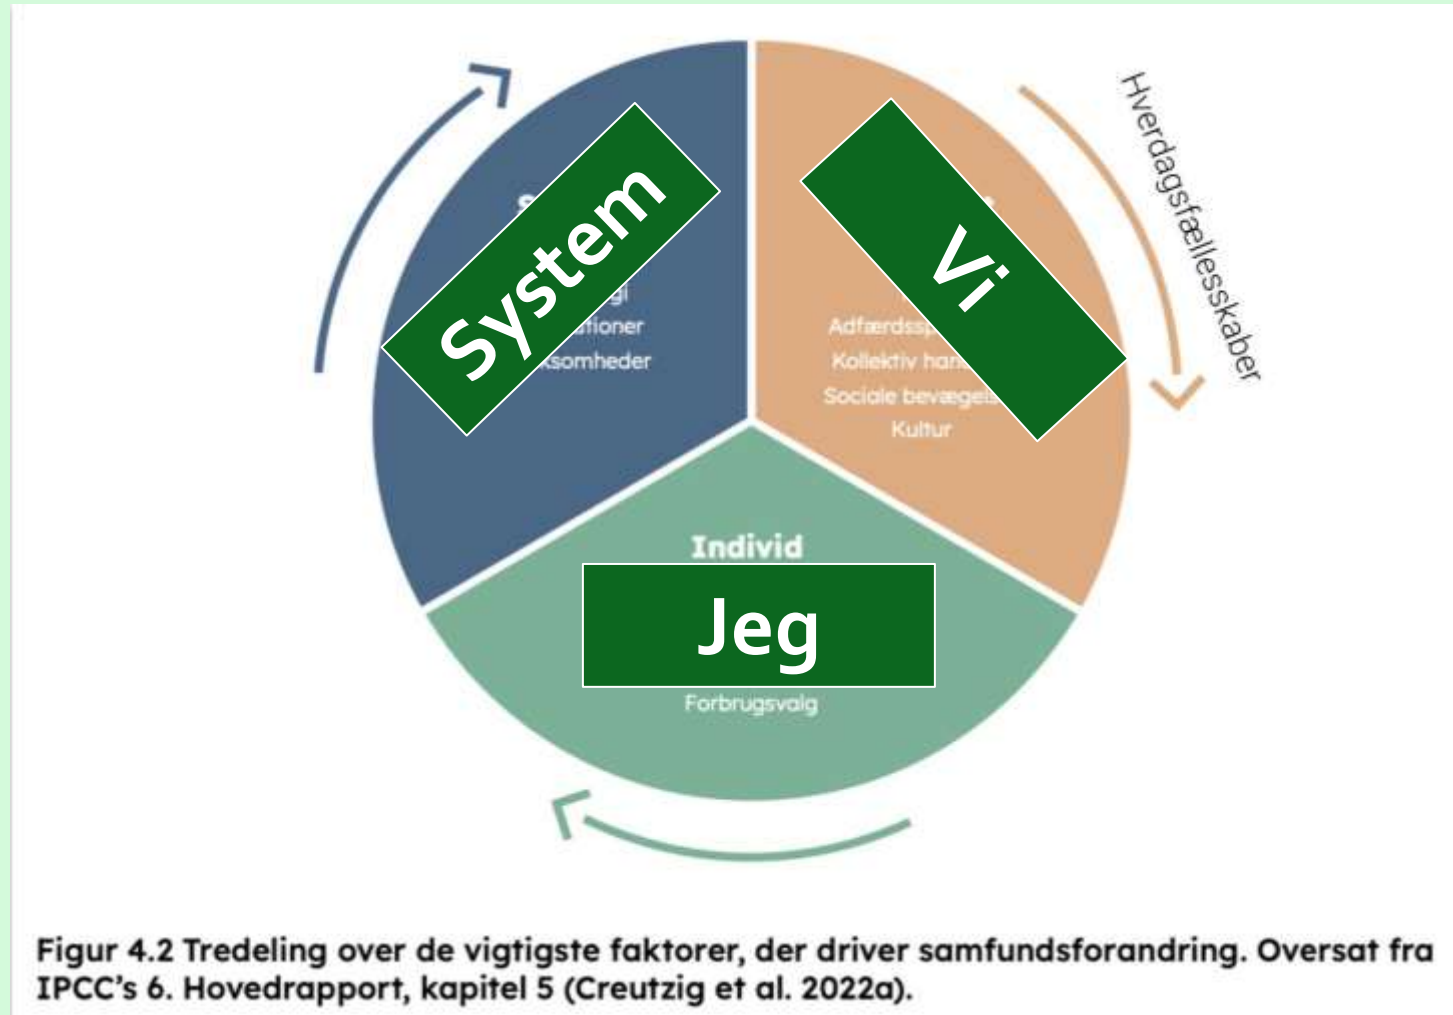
System

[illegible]gi
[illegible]tioner
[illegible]ksomheder

Vi

Adfærdssp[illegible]
Kollektiv han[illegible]
Sociale bevægel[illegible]
Kultur

Hverdagsfællesskaber

Individ

Jeg

Forbrugsvalg

Figur 4.2 Tredeling over de vigtigste faktorer, der driver samfundsforandring. Oversat fra IPCC's 6. Hovedrapport, kapitel 5 (Creutzig et al. 2022a).